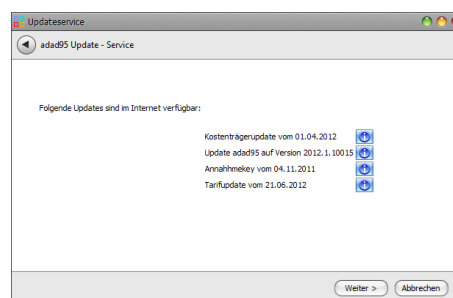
Updateservice

adad95 Update - Service

Folgende Updates sind im Internet verfügbar:

Kostenträgerupdate vom 01.04.2012
Update adad95 auf Version 2012.1.10015
Annahhmekey vom 04.11.2011
Tarifupdate vom 21.06.2012

Weiter >
Abbrechen